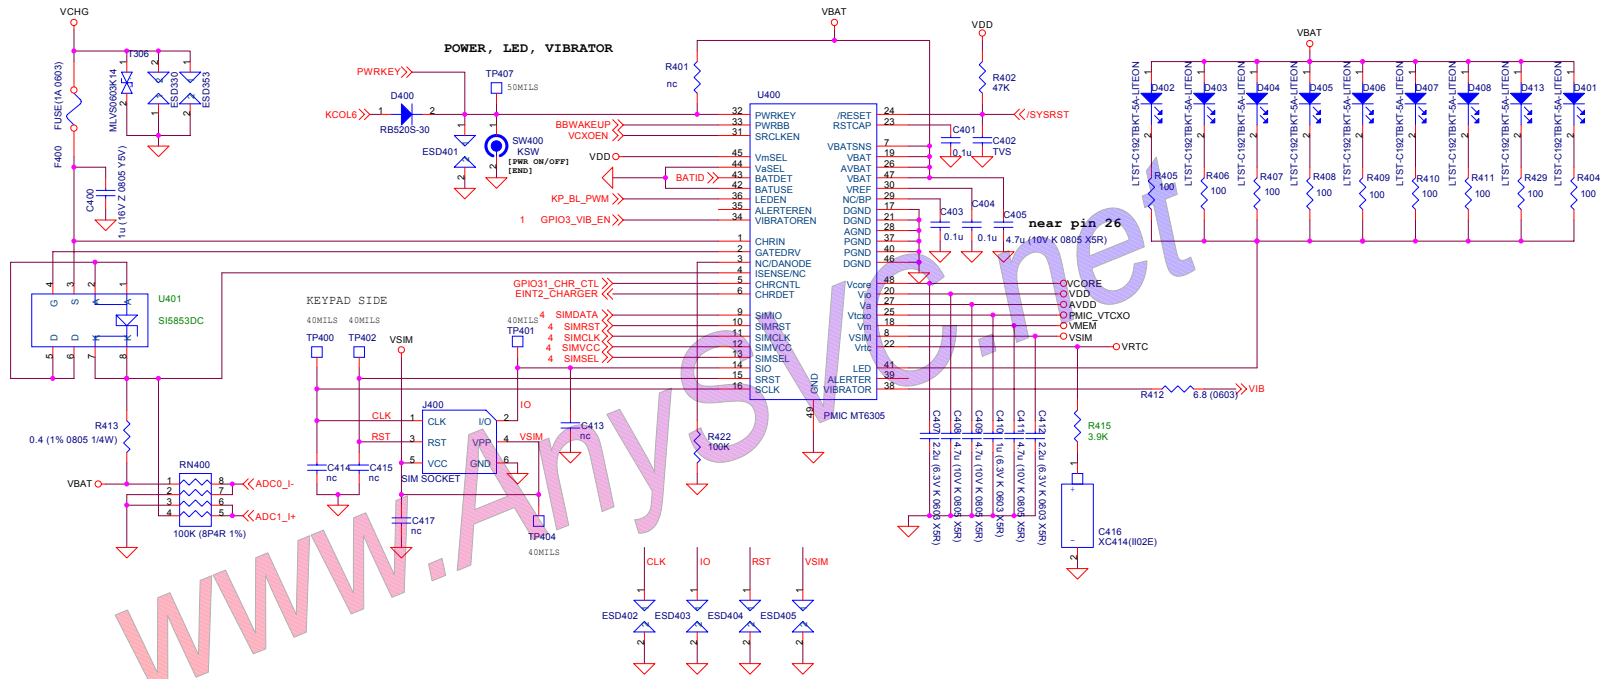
VCHG
POWER, LED, VIBRATOR
VBAT
VDD
VBAT
T306
FUSE(1A 0603)
F400
MLVS0603K14
ESD330
ESD353
PWRKEY
TP407
50MILS
R401
nc
R402
47K
D400
U400
KCOL6
RB520S-30
ESD401
SW400
KSW
[PWR ON/OFF]
[END]
BBWAKEUP
VCXOEN
VDD
BATID
KP_BL_PWM
1 GPIO3_VIB_EN
32 PWRKEY
33 PWRBB
31 SRCLKEN
45 VmSEL
44 VaSEL
43 BATDET
42 BATUSE
36 LEDEN
35 ALERTEREN
34 VIBRATOREN
/RESET 24
RSTCAP 23
VBATSNS 7
VBAT 19
AVBAT 26
VBAT 47
VREF 30
NC/BP 29
DGND 17
DGND 21
AGND 28
PGND 37
PGND 40
DGND 46
/SYSRST
C401
0.1u
C402
TVS
C403
0.1u
C404
0.1u
C405
4.7u (10V K 0805 X5R)
near pin 26
C400
1u (16V Z 0805 Y5V)
U401
SI5853DC
1 CHRIN
2 GATEDRV
3 NC/DANODE
4 ISENSE/NC
5 CHRCNTL
6 CHRDET
GPIO31_CHR_CTL
EINT2_CHARGER
Vcore 48
Vio 20
Va 27
Vtcxo 25
Vm 18
VSIM 8
Vrtc 22
VCORE
VDD
AVDD
PMIC_VTCXO
VMEM
VSIM
VRTC
KEYPAD SIDE
40MILS 40MILS
TP400 TP402 VSIM
40MILS
TP401
4 SIMDATA
4 SIMRST
4 SIMCLK
4 SIMVCC
4 SIMSEL
9 SIMIO
10 SIMRST
11 SIMCLK
12 SIMVCC
13 SIMSEL
14 SIO
15 SRST
16 SCLK
LED 41
ALERTER 39
VIBRATOR 38
GND
49
PMIC MT6305
R412
6.8 (0603)
VIB
R413
0.4 (1% 0805 1/4W)
J400
CLK
RST
CLK
RST
VCC
I/O
VPP
GND
IO
VSIM
SIM SOCKET
C413
nc
R422
100K
C414
nc
C415
nc
C417
nc
TP404
40MILS
VBAT
RN400
100K (8P4R 1%)
ADC0_I-
ADC1_I+
C407
2.2u (6.3V K 0603 X5R)
C408
4.7u (10V K 0805 X5R)
C409
4.7u (10V K 0805 X5R)
C410
1u (6.3V K 0603 X5R)
C411
4.7u (10V K 0805 X5R)
C412
2.2u (6.3V K 0603 X5R)
R415
3.9K
C416
XC414(II02E)
CLK
IO
RST
VSIM
ESD402
ESD403
ESD404
ESD405
D402
D403
D404
D405
D406
D407
D408
D413
D401
LTST-C192TBKT-5A_LITEON
R405 100
R406 100
R407 100
R408 100
R409 100
R410 100
R411 100
R429 100
R404 100
www.AnySvc.net